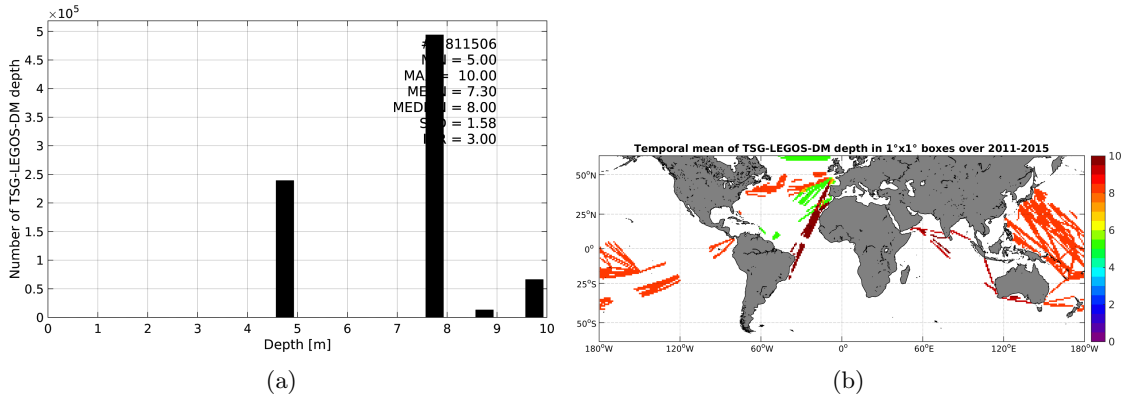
$\times 10^5$
5
4.5
4
3.5
3
2.5
2
1.5
1
0.5
0
Number of TSG-LEGOS-DM depth
#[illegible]811506
M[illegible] = 5.00
MA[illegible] = 10.00
ME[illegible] = 7.30
MED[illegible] = 8.00
S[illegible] = 1.58
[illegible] = 3.00
0 1 2 3 4 5 6 7 8 9 10
Depth [m]
(a)

Temporal mean of TSG-LEGOS-DM depth in 1°x1° boxes over 2011-2015
50°N
25°N
0°
25°S
50°S
180°W 120°W 60°W 0° 60°E 120°E 180°W
10
8
6
4
2
0
(b)